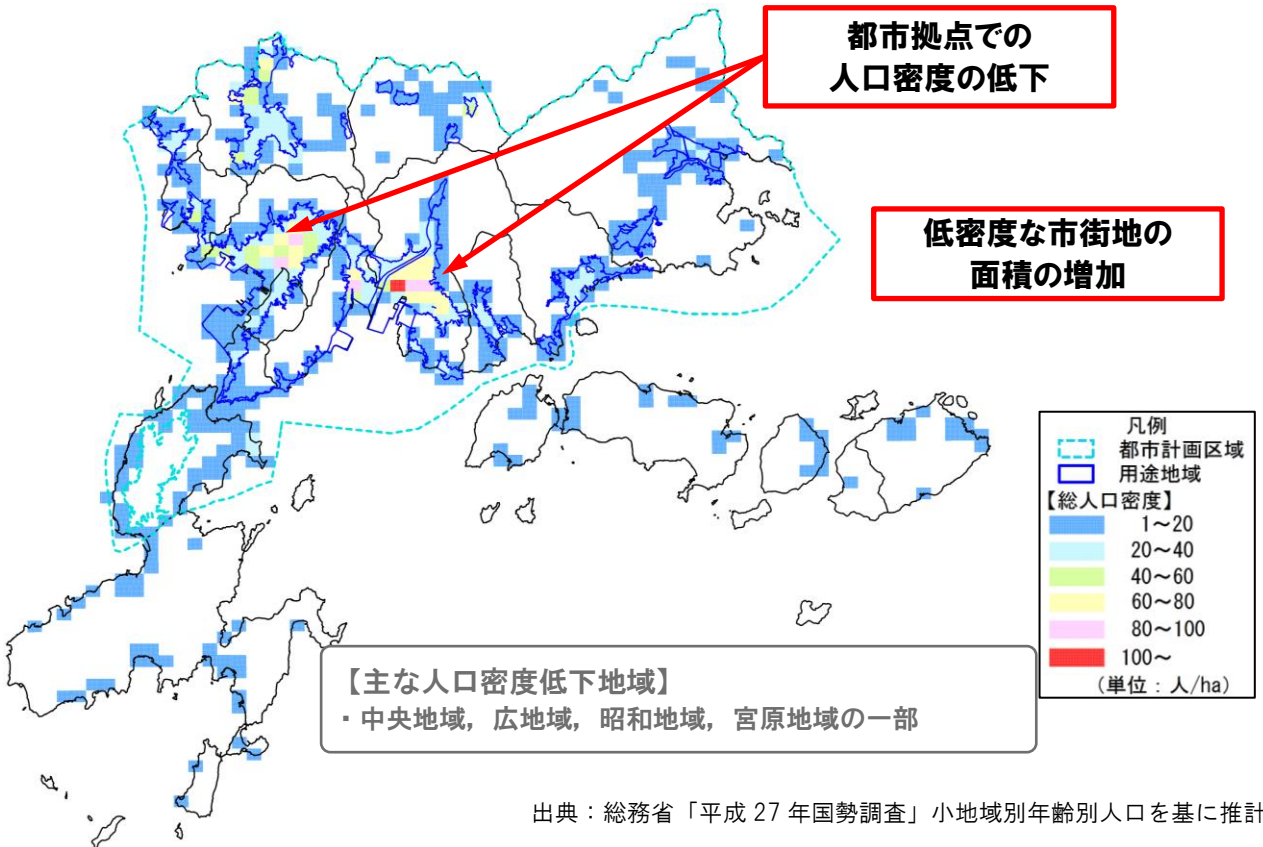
都市拠点での
人口密度の低下

低密度な市街地の
面積の増加

凡例
都市計画区域
用途地域
【総人口密度】
1～20
20～40
40～60
60～80
80～100
100～
（単位：人/ha）

【主な人口密度低下地域】
・中央地域，広地域，昭和地域，宮原地域の一部

出典：総務省「平成 27 年国勢調査」小地域別年齢別人口を基に推計